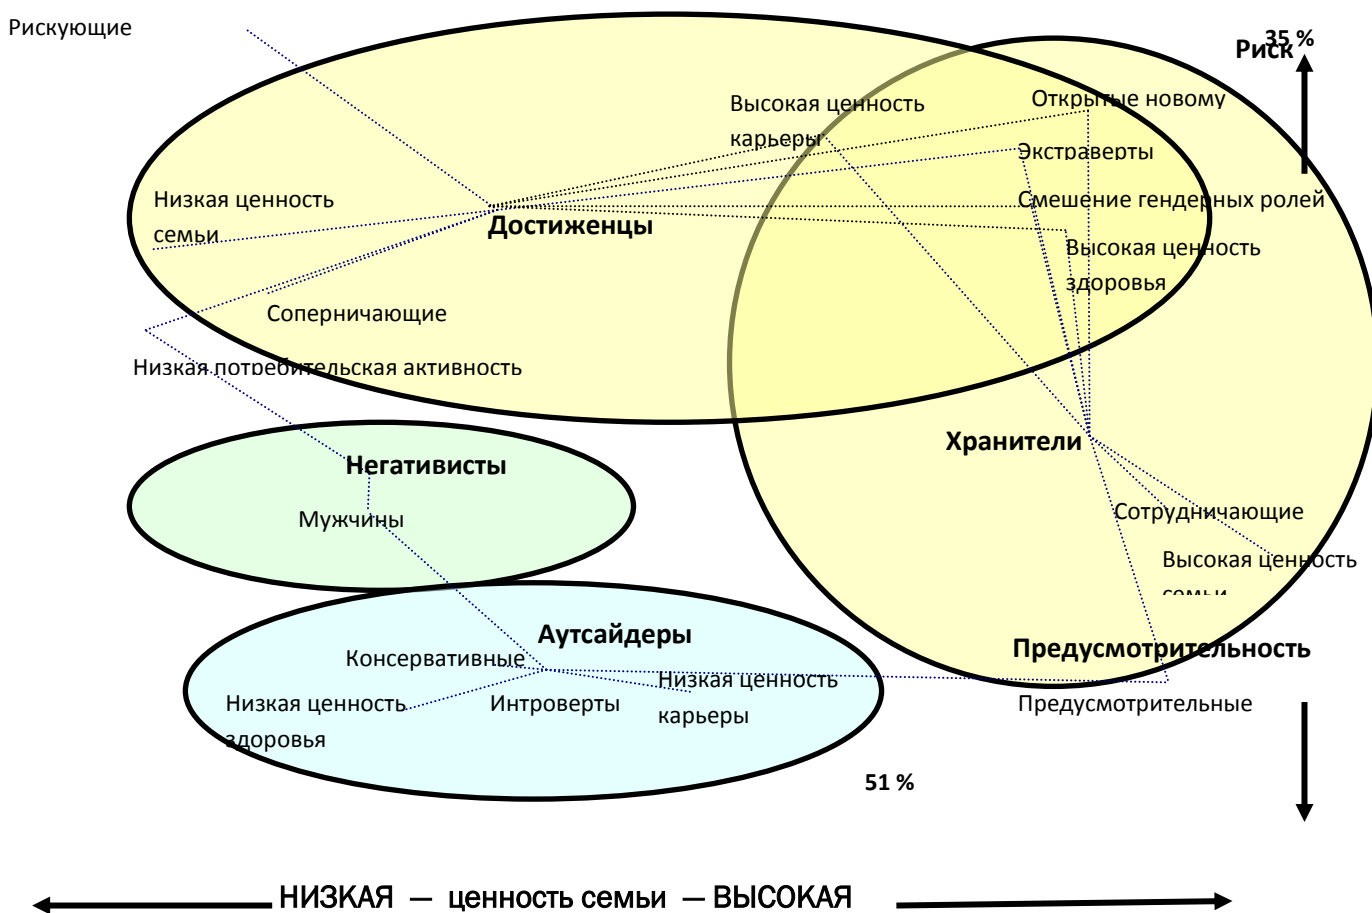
Рискующие

Риск

35 %

Высокая ценность карьеры

Открытые новому

Экстраверты

Низкая ценность семьи

Достиженцы

Смешение гендерных ролей

Высокая ценность здоровья

Соперничающие

Низкая потребительская активность

Хранители

Негативисты

Мужчины

Сотрудничающие

Высокая ценность семьи

Аутсайдеры

Предусмотрительность

Консервативные

Низкая ценность здоровья

Интроверты

Низкая ценность карьеры

Предусмотрительные

51 %

НИЗКАЯ — ценность семьи — ВЫСОКАЯ